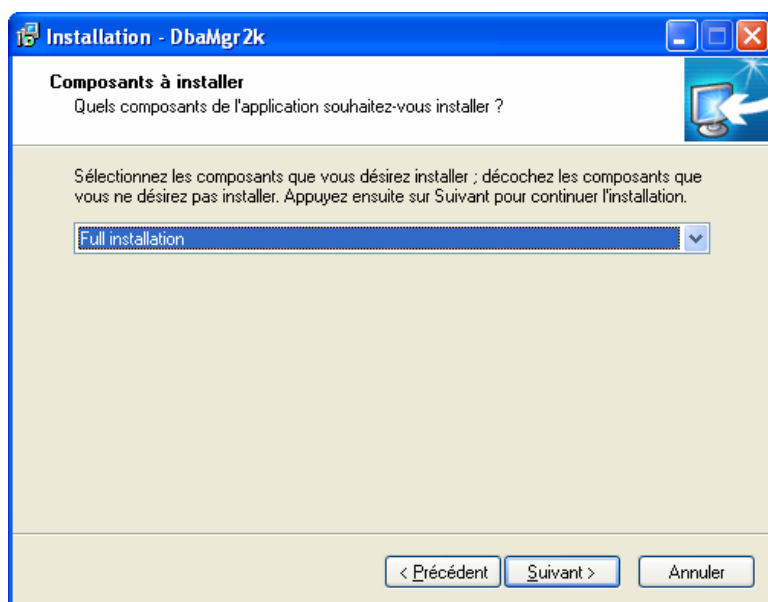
Installation - DbaMgr2k

Composants à installer
Quels composants de l'application souhaitez-vous installer ?

Sélectionnez les composants que vous désirez installer ; décochez les composants que vous ne désirez pas installer. Appuyez ensuite sur Suivant pour continuer l'installation.

Full installation

< Précédent
Suivant >
Annuler